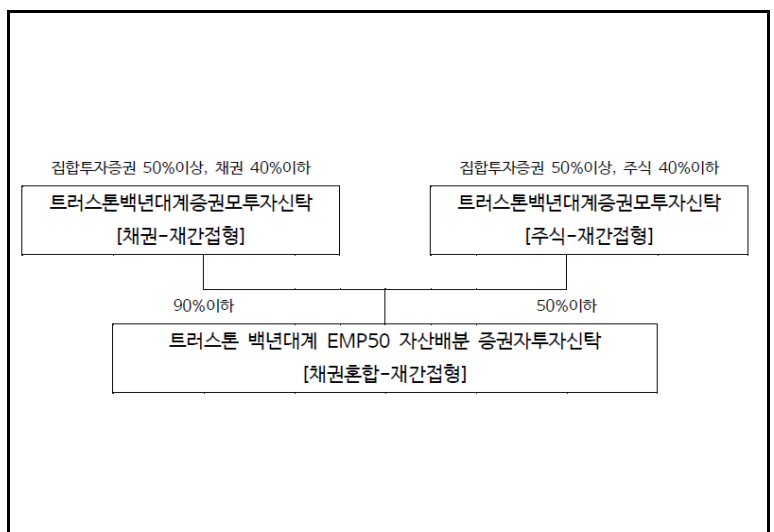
집합투자증권 50%이상, 채권 40%이하

트러스톤백년대계증권모투자신탁
[채권-재간접형]

집합투자증권 50%이상, 주식 40%이하

트러스톤백년대계증권모투자신탁
[주식-재간접형]

90%이하

50%이하

트러스톤 백년대계 EMP50 자산배분 증권자투자신탁
[채권혼합-재간접형]